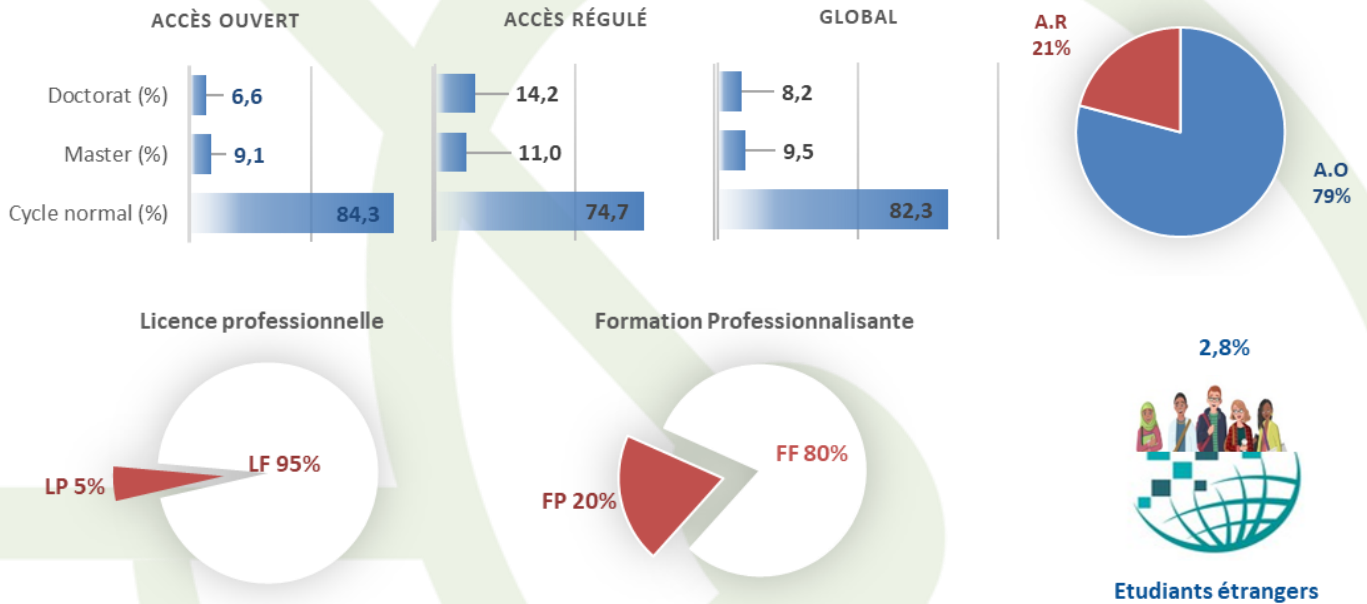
ACCÈS OUVERT

Doctorat (%) 6,6
Master (%) 9,1
Cycle normal (%) 84,3

ACCÈS RÉGULÉ

14,2
11,0
74,7

GLOBAL

8,2
9,5
82,3

A.R
21%

A.O
79%

Licence professionnelle

LP 5%
LF 95%

Formation Professionnalisante

FP 20%
FF 80%

2,8%

Etudiants étrangers